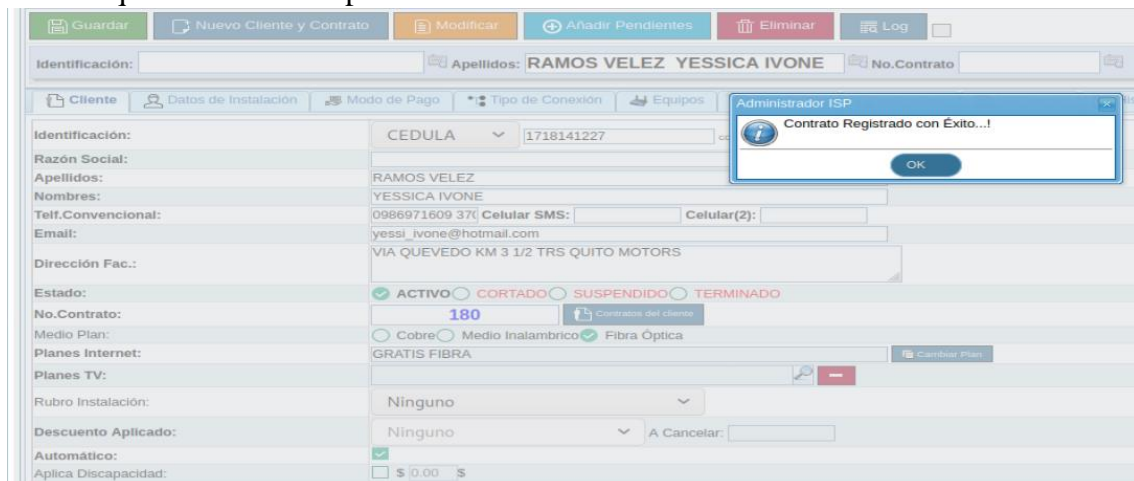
Guardar | Nuevo Cliente y Contrato | Modificar | Añadir Pendientes | Eliminar | Log

Identificación: | Apellidos: RAMOS VELEZ YESSICA IVONE | No.Contrato

Cliente | Datos de Instalación | Modo de Pago | Tipo de Conexión | Equipos

Administrador ISP

Contrato Registrado con Éxito...!

OK

| | |
|---|---|
| Identificación: | CEDULA 1718141227 |
| Razón Social: | |
| Apellidos: | RAMOS VELEZ |
| Nombres: | YESSICA IVONE |
| Telf.Convencional: | 0986971609 37( Celular SMS: Celular(2): |
| Email: | yessi_ivone@hotmail.com |
| Dirección Fac.: | VIA QUEVEDO KM 3 1/2 TRS QUITO MOTORS |
| Estado: | ACTIVO CORTADO SUSPENDIDO TERMINADO |
| No.Contrato: | 180 Contratos del cliente |
| Medio Plan: | Cobre Medio Inalambrico Fibra Óptica |
| Planes Internet: | GRATIS FIBRA Cambiar Plan |
| Planes TV: | |
| Rubro Instalación: | Ninguno |
| Descuento Aplicado: | Ninguno A Cancelar: |
| Automático: | |
| Aplica Discapacidad: | $ 0.00 $ |